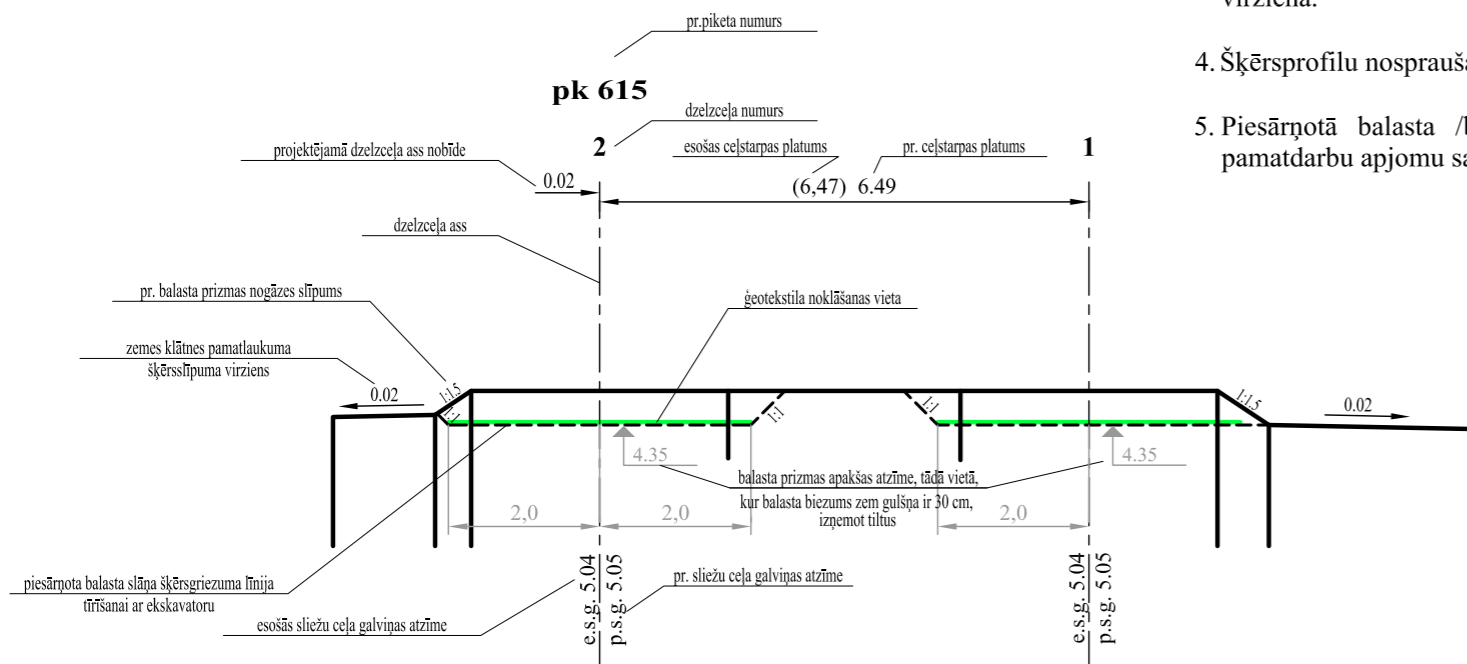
virziena.

4. Šķērsprofilu nosprauša

5. Piesārņotā balasta /l pamatdarbu apjomu sa

pr.piketa numurs

pk 615

dzelzceļa numurs

2

1

projektējamā dzelzceļa ass nobīde

esošas ceļstarpas platums

pr. ceļstarpas platums

0.02

(6,47) 6.49

dzelzceļa ass

pr. balasta prizmas nogāzes slīpums

ģeotekstila noklāšanas vieta

zemes klātnes pamatlaukuma šķērsslīpuma virziens

0.02

1:1.5

1:1

1:1

1:1

1:1.5

0.02

4.35

4.35

balasta prizmas apakšas atzīme, tādā vietā, kur balasta biezums zem gulšņa ir 30 cm, izņemot tiltus

2,0

2,0

2,0

piesārņota balasta slāņa šķērsgriezuma līnija tīrīšanai ar ekskavatoru

e.s.g. 5.04

p.s.g. 5.05

pr. sliežu ceļa galviņas atzīme

e.s.g. 5.04

p.s.g. 5.05

esošās sliežu ceļa galviņas atzīme